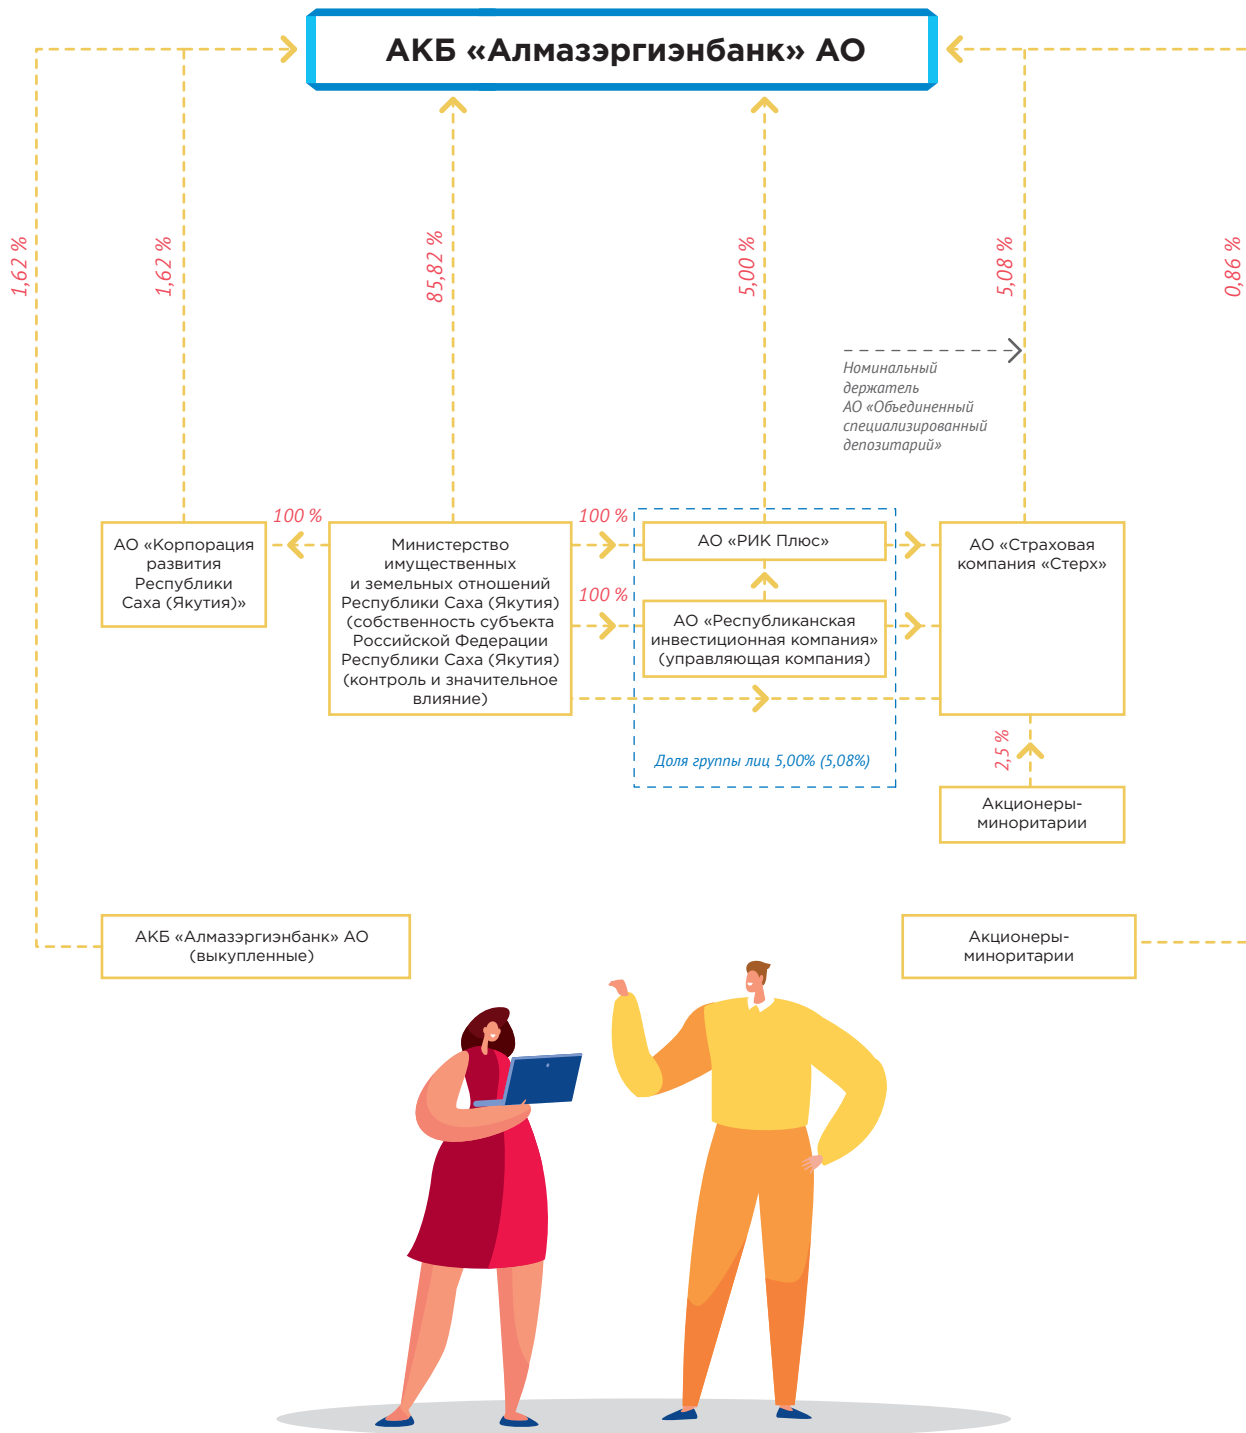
АКБ «Алмазэргиэнбанк» АО

1,62 %

1,62 %

85,82 %

5,00 %

5,08 %

0,86 %

Номинальный держатель АО «Объединенный специализированный депозитарий»

100 %

100 %

100 %

АО «Корпорация развития Республики Саха (Якутия)»

Министерство имущественных и земельных отношений Республики Саха (Якутия) (собственность субъекта Российской Федерации Республики Саха (Якутия) (контроль и значительное влияние)

АО «РИК Плюс»

АО «Республиканская инвестиционная компания» (управляющая компания)

Доля группы лиц 5,00% (5,08%)

АО «Страховая компания «Стерх»

2,5 %

Акционеры-миноритарии

АКБ «Алмазэргиэнбанк» АО (выкупленные)

Акционеры-миноритарии